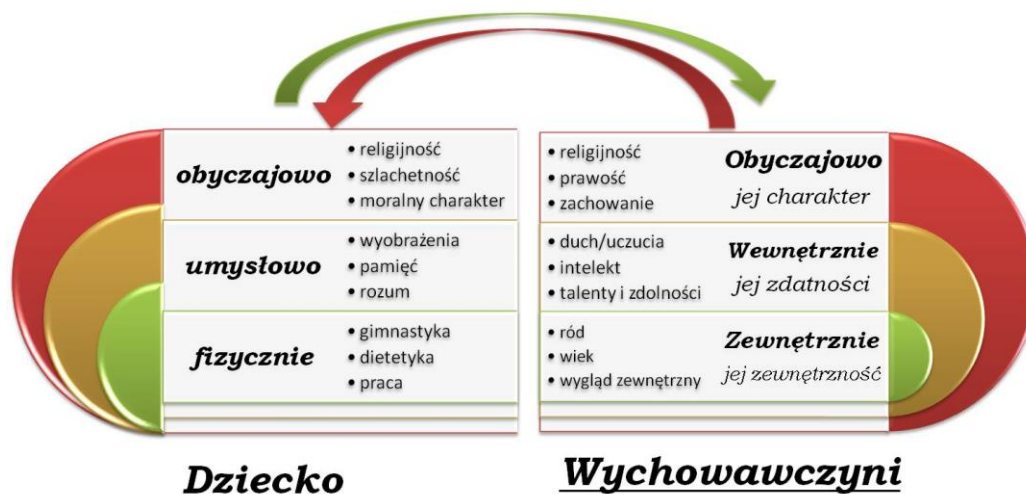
obyczajowo
• religijność
• szlachetność
• moralny charakter

umysłowo
• wyobrażenia
• pamięć
• rozum

fizycznie
• gimnastyka
• dietetyka
• praca

Dziecko

• religijność
• prawość
• zachowanie
Obyczajowo
jej charakter

• duch/uczucia
• intelekt
• talenty i zdolności
Wewnętrznie
jej zdatności

• ród
• wiek
• wygląd zewnętrzny
Zewnętrznie
jej zewnętrzność

Wychowawczyni